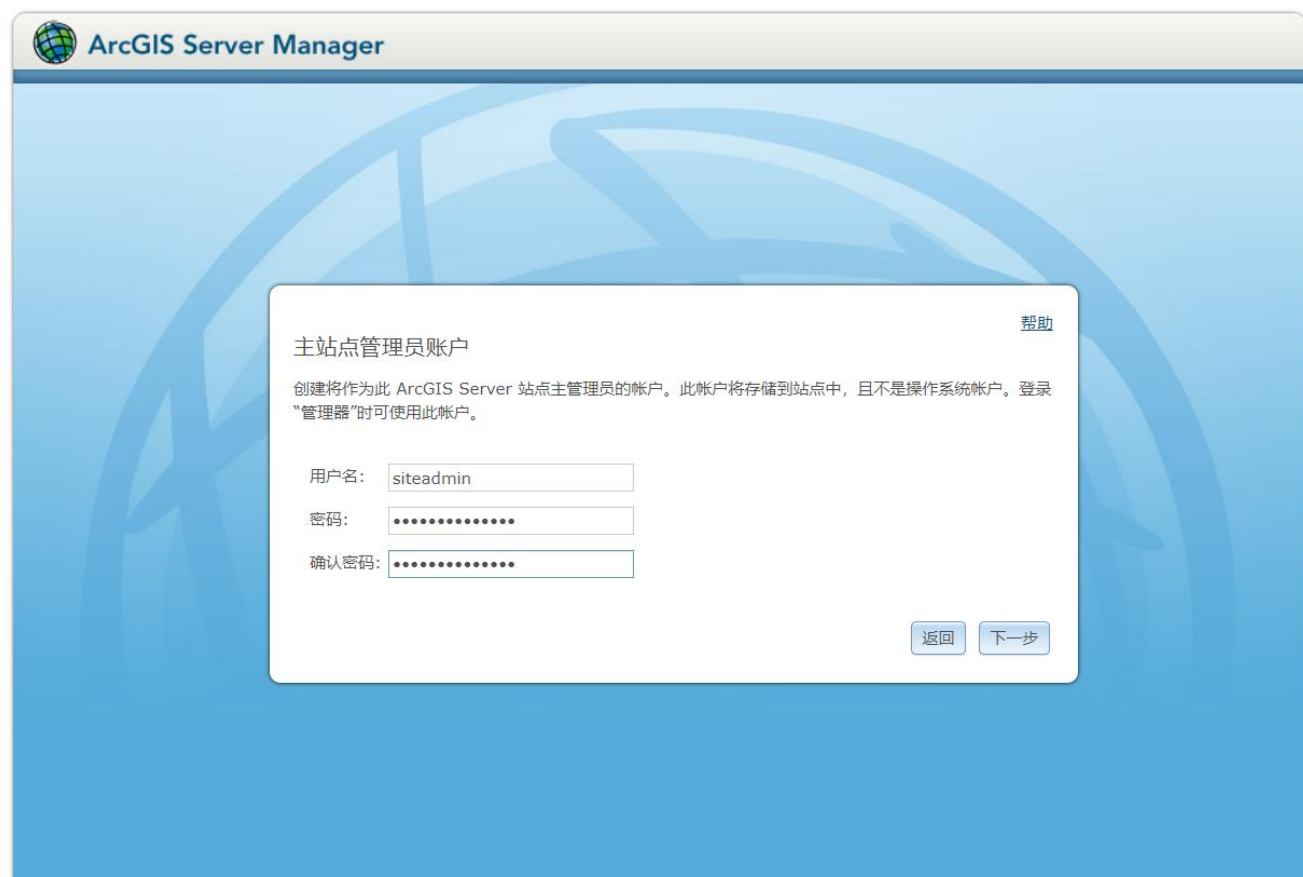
ArcGIS Server Manager

帮助

主站点管理员账户

创建将作为此 ArcGIS Server 站点主管理员的帐户。此帐户将存储到站点中，且不是操作系统帐户。登录"管理器"时可使用此帐户。

用户名: siteadmin
密码: ••••••••••••••
确认密码: ••••••••••••••

返回 下一步